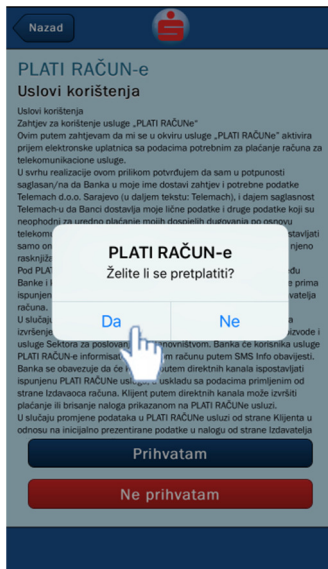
Nazad

PLATI RAČUN-e
Uslovi korištenja

Uslovi korištenja
Zahtjev za korištenje usluge „PLATI RAČUNe"
Ovim putem zahtjevam da mi se u okviru usluge „PLATI RAČUNe" aktivira prijem elektronske uplatnica sa podacima potrebnim za plaćanje računa za telekomunikacione usluge.
U svrhu realizacije ovom prilikom potvrđujem da sam u potpunosti saglasan/na da Banka u moje ime dostavi zahtjev i potrebne podatke Telemach d.o.o. Sarajevo (u daljem tekstu: Telemach), i dajem saglasnost Telemach-u da Banci dostavlja moje lične podatke i druge podatke koji su neophodni za uredno plaćanje mojih dospjelih dugovanja po osnovu telekom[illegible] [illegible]stavljati samo o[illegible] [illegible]njeno raskidu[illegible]
Pod PLAT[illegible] Banke i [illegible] prima ispunjen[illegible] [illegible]vatelja računa.
U slučaj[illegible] izvršenj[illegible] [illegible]izvode i usluge Sektora za poslovanje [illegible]enoništvom. Banka će korisnika usluge PLATI RAČUN-e informisat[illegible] računu putem SMS Info obavijesti.
Banka se obavezuje da će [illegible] putem direktnih kanala ispostavljati ispunjenu PLATI RAČUNe uslugu, u skladu sa podacima primljenim od strane Izdavaoca računa. Klijent putem direktnih kanala može izvršiti plaćanje ili brisanje naloga prikazanom na PLATI RAČUNe usluzi.
U slučaju promjene podataka u PLATI RAČUNe usluzi od strane Klijenta u odnosu na inicijalno prezentirane podatke u nalogu od strane Izdavatelja

PLATI RAČUN-e
Želite li se pretplatiti?
Da
Ne

Prihvatam
Ne prihvatam